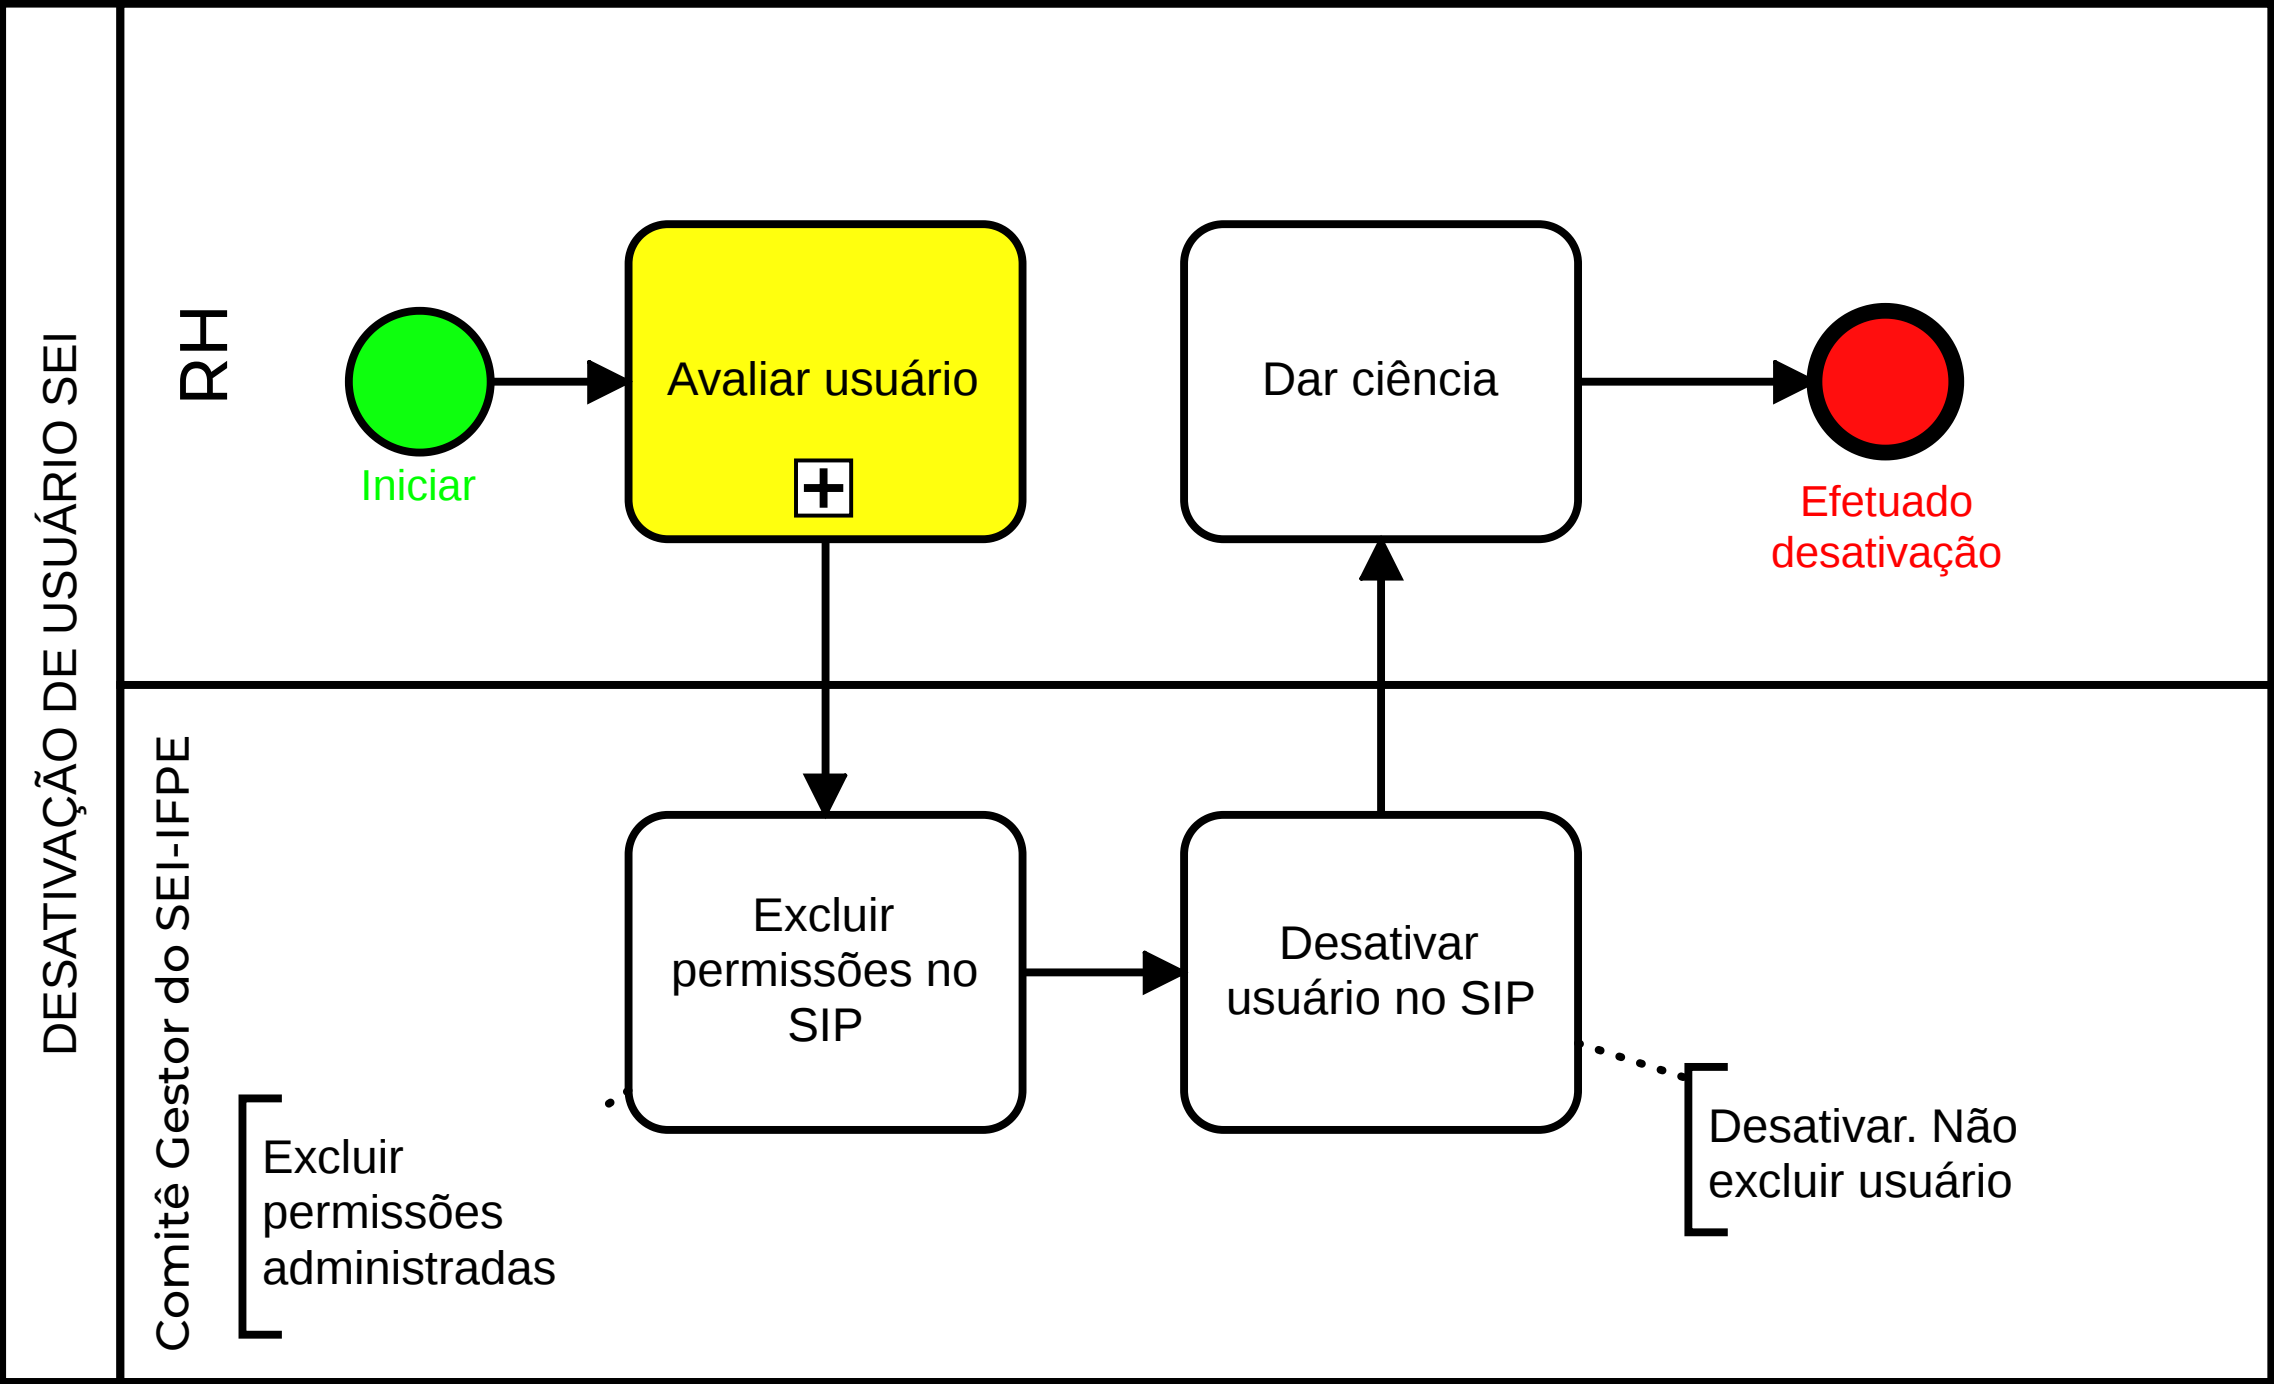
DESATIVAÇÃO DE USUÁRIO SEI

RH

Iniciar

Avaliar usuário

Dar ciência

Efetuado desativação

Comitê Gestor do SEI-IFPE

Excluir permissões no SIP

Desativar usuário no SIP

Excluir permissões administradas

Desativar. Não excluir usuário